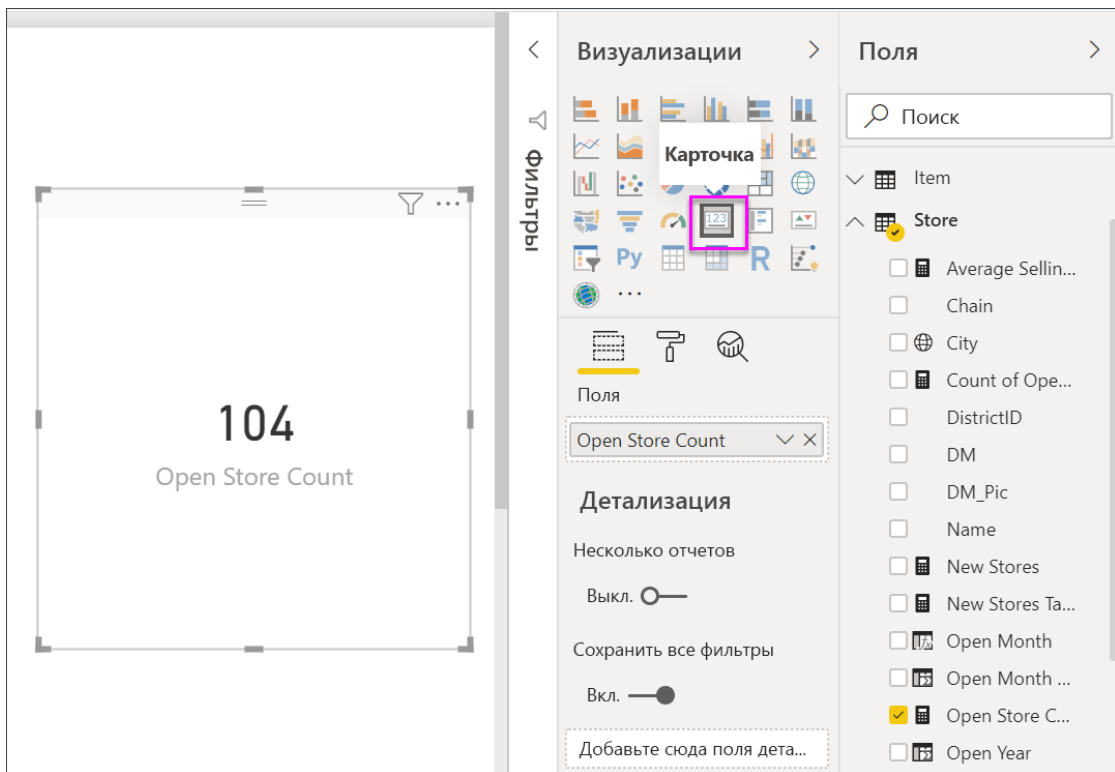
104
Open Store Count

Фильтры

Визуализации

Карточка

Py R

...

Поля

Open Store Count

Детализация

Несколько отчетов

Выкл.

Сохранить все фильтры

Вкл.

Добавьте сюда поля дета...

Поля

Поиск

Item

Store

Average Sellin...

Chain

City

Count of Ope...

DistrictID

DM

DM_Pic

Name

New Stores

New Stores Ta...

Open Month

Open Month ...

Open Store C...

Open Year